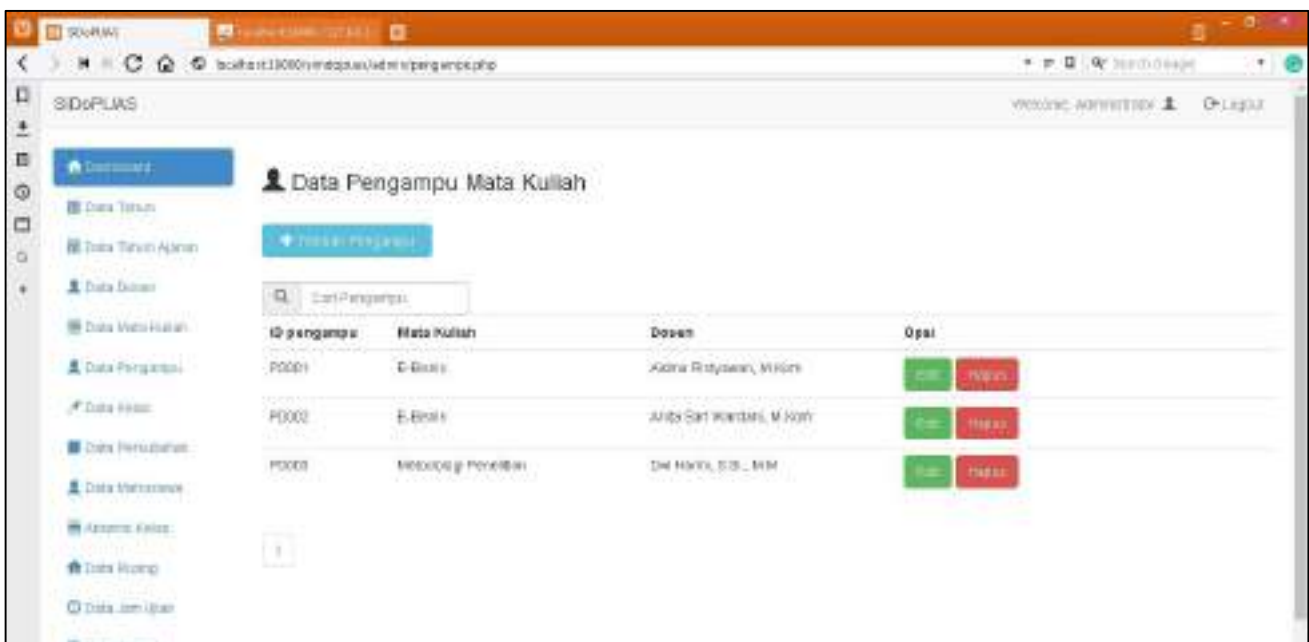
SIDoPUAS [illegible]

localhost:19080/sidopuas/admin/pengampu.php

SIDoPUAS

Welcome, Administrator  Logout

Dashboard
Data Tahun
Data Tahun Ajaran
Data Dosen
Data Mata Kuliah
Data Pengampu
Data Kelas
Data Perusahaan
Data Mahasiswa
Absensi Kelas
Data Ruang
Data Jam Ujian

Data Pengampu Mata Kuliah

Tambah Pengampu

Cari Pengampu

| ID pengampu | Mata Kuliah | Dosen | Opsi |
|---|---|---|---|
| P0001 | E-Bisnis | Aidina Ristyawan, M.Kom | Edit Hapus |
| P0002 | E-Bisnis | Anita Sari Wardani, M.Kom | Edit Hapus |
| P0003 | Metodologi Penelitian | Dwi Harini, S.Si., M.M | Edit Hapus |

1